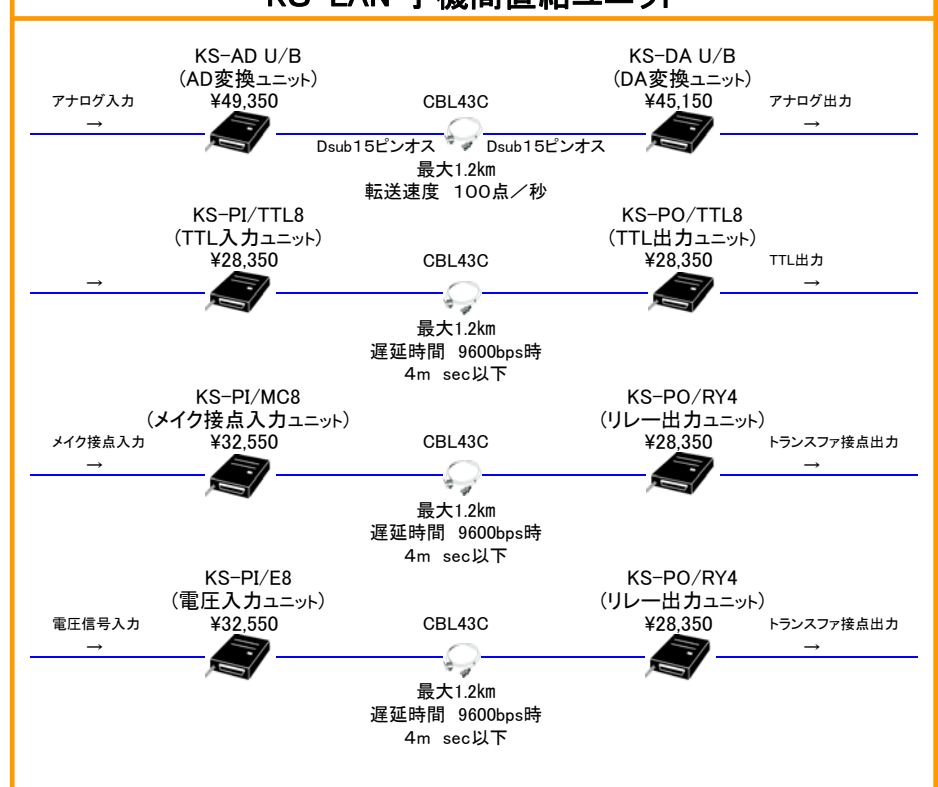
KS-LAN 子機間直結ユニット

KS-AD U/B
(AD変換ユニット)
¥49,350

アナログ入力
→

CBL43C

Dsub15ピンオス Dsub15ピンオス

KS-DA U/B
(DA変換ユニット)
¥45,150

アナログ出力
→

最大1.2km
転送速度 100点/秒

KS-PI/TTL8
(TTL入力ユニット)
¥28,350

→

CBL43C

KS-PO/TTL8
(TTL出力ユニット)
¥28,350

TTL出力
→

最大1.2km
遅延時間 9600bps時
4m sec以下

KS-PI/MC8
(メイク接点入力ユニット)
¥32,550

メイク接点入力
→

CBL43C

KS-PO/RY4
(リレー出力ユニット)
¥28,350

トランスファ接点出力
→

最大1.2km
遅延時間 9600bps時
4m sec以下

KS-PI/E8
(電圧入力ユニット)
¥32,550

電圧信号入力
→

CBL43C

KS-PO/RY4
(リレー出力ユニット)
¥28,350

トランスファ接点出力
→

最大1.2km
遅延時間 9600bps時
4m sec以下